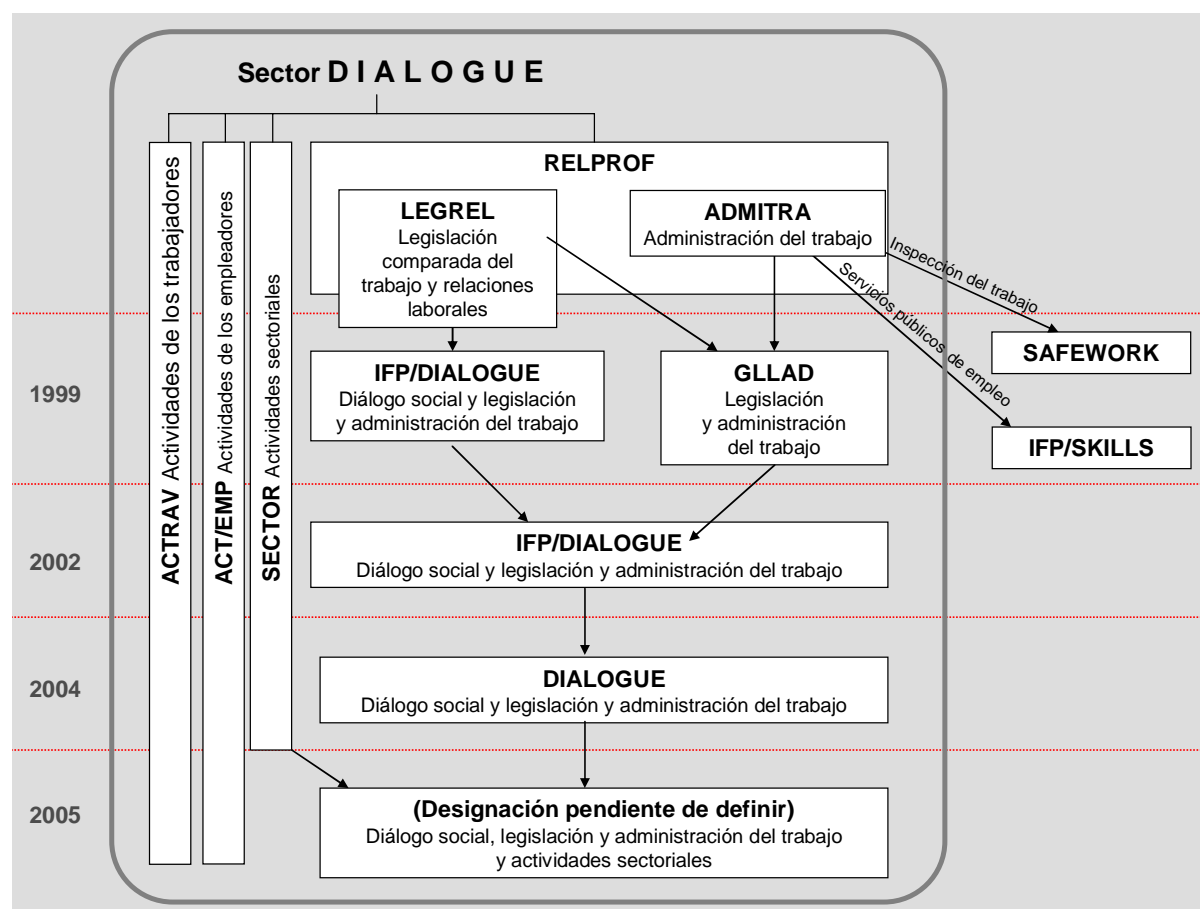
Sector D I A L O G U E

ACTRAV Actividades de los trabajadores

ACT/EMP Actividades de los empleadores

SECTOR Actividades sectoriales

RELPROF

LEGREL
Legislación comparada del trabajo y relaciones laborales

ADMITRA
Administración del trabajo

Inspección del trabajo

Servicios públicos de empleo

SAFEWORK

IFP/SKILLS

1999

IFP/DIALOGUE
Diálogo social y legislación y administración del trabajo

GLLAD
Legislación y administración del trabajo

2002

IFP/DIALOGUE
Diálogo social y legislación y administración del trabajo

2004

DIALOGUE
Diálogo social y legislación y administración del trabajo

2005

(Designación pendiente de definir)
Diálogo social, legislación y administración del trabajo y actividades sectoriales